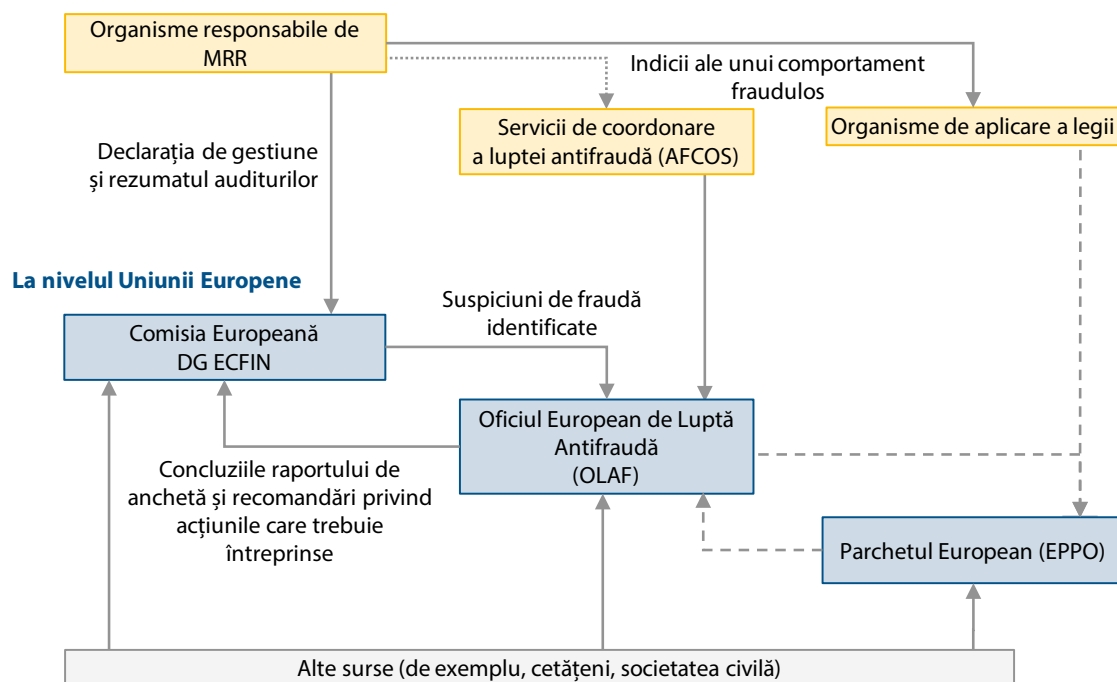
Organisme responsabile de MRR

Indicii ale unui comportament fraudulos

Servicii de coordonare a luptei antifraudă (AFCOS)

Organisme de aplicare a legii

Declarația de gestiune și rezumatul auditurilor

La nivelul Uniunii Europene

Suspiciuni de fraudă identificate

Comisia Europeană DG ECFIN

Oficiul European de Luptă Antifraudă (OLAF)

Concluziile raportului de anchetă și recomandări privind acțiunile care trebuie întreprinse

Parchetul European (EPPO)

Alte surse (de exemplu, cetățeni, societatea civilă)